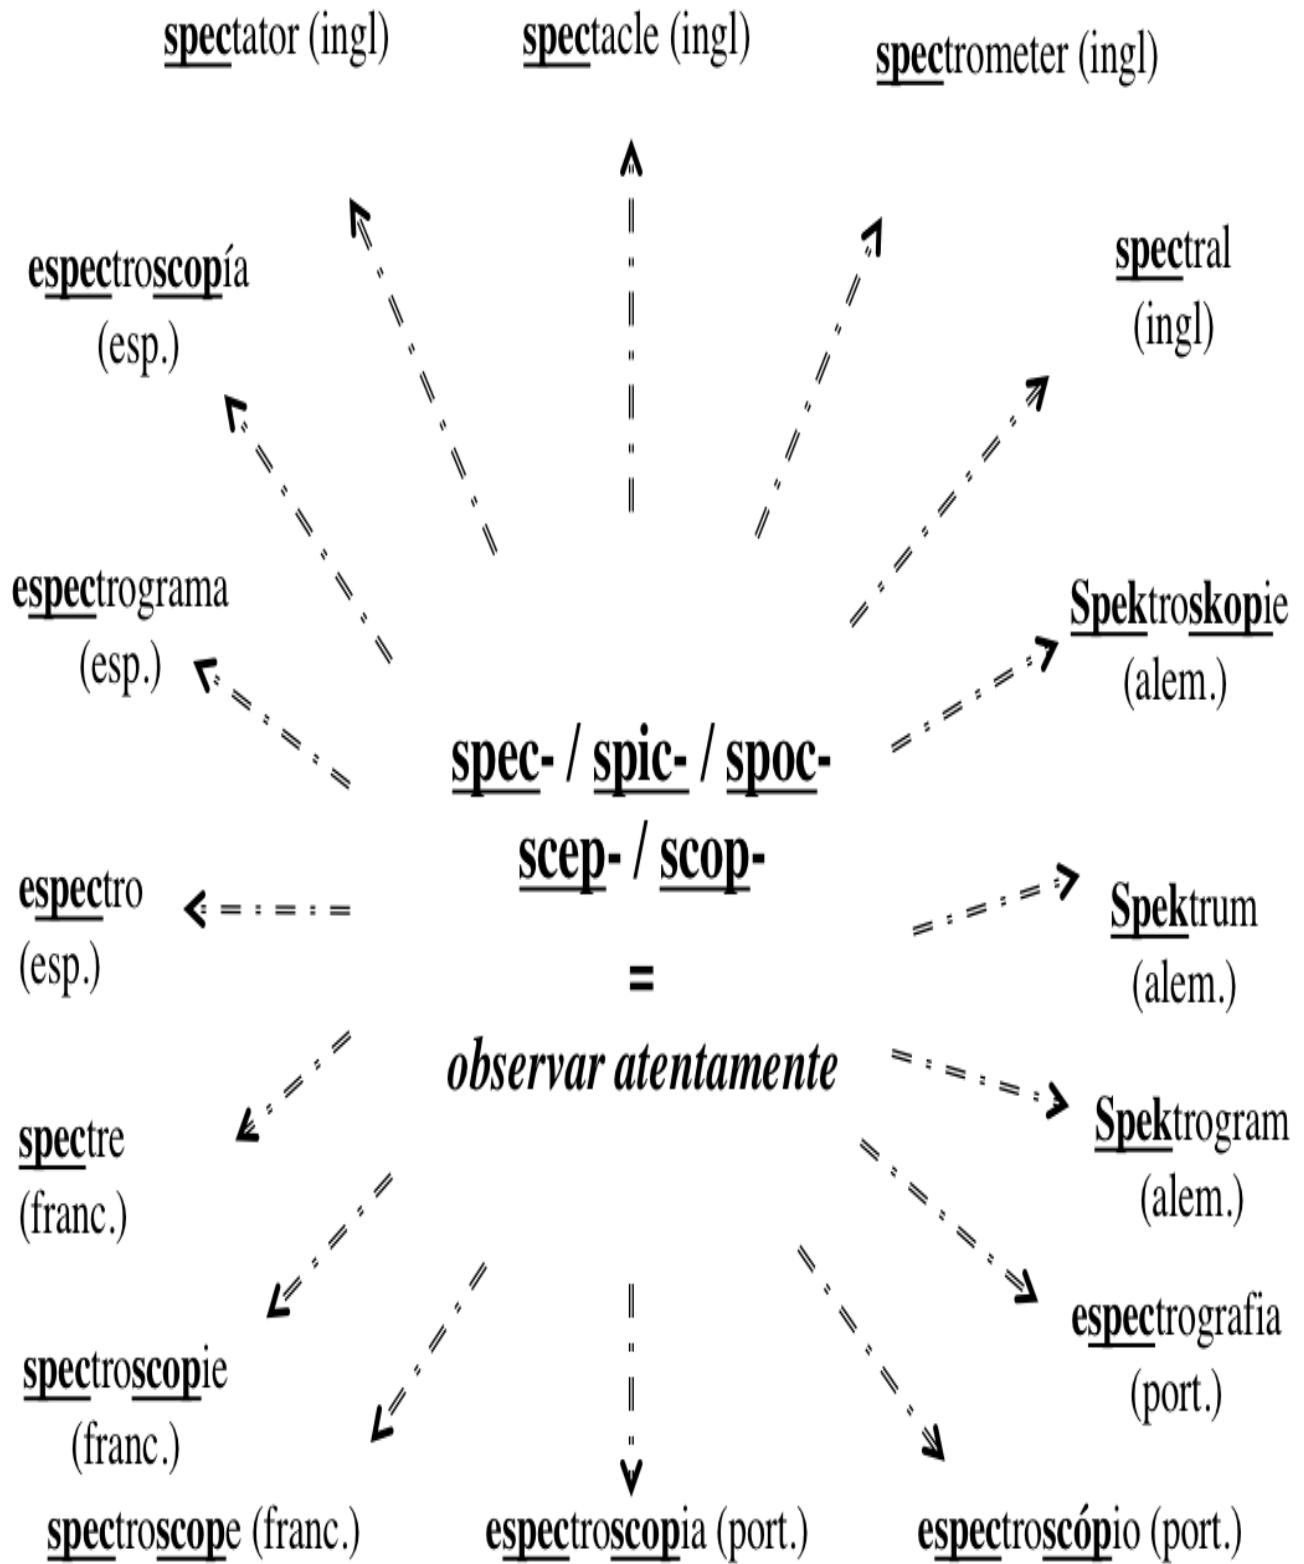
spectator (ingl)

spectacle (ingl)

spectrometer (ingl)

espectroscopía (esp.)

spectral (ingl)

espectrograma (esp.)

Spektroskopie (alem.)

spec- / spic- / spoc- scep- / scop- = *observar atentamente*

espectro (esp.)

Spektrum (alem.)

spectre (franc.)

Spektrogram (alem.)

espectrografia (port.)

spectroscopie (franc.)

spectroscope (franc.)

espectroscopia (port.)

espectroscópio (port.)